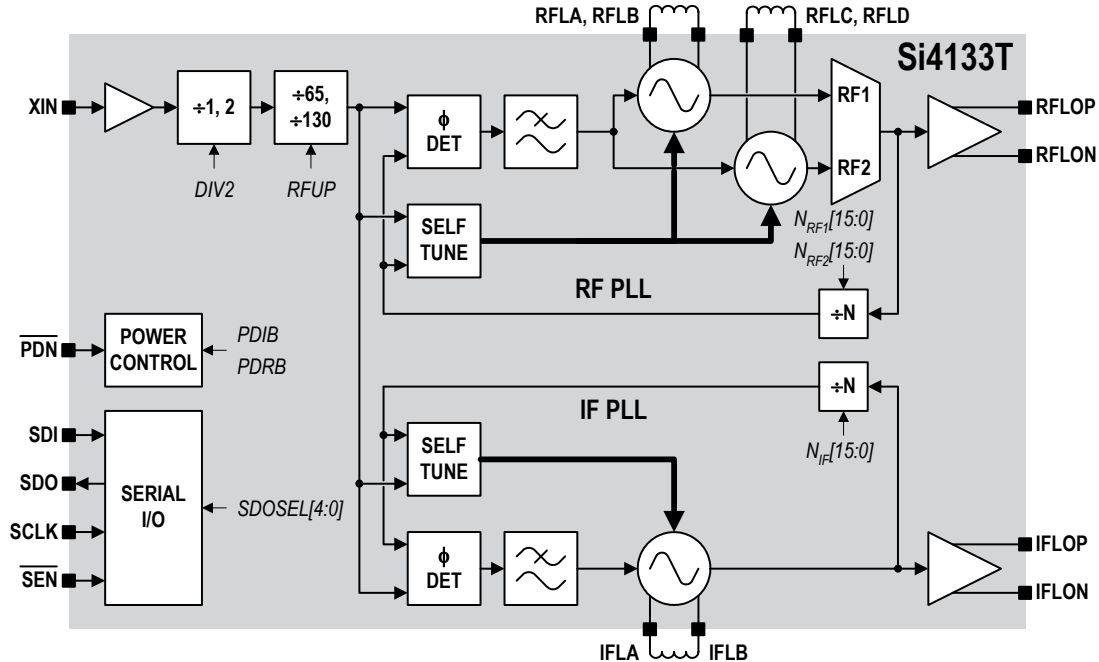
RFLA, RFLB

RFLC, RFLD

Si4133T

XIN

÷1, 2

÷65, ÷130

DIV2

RFUP

ϕ DET

RF1

RF2

RFLOP

RFLON

SELF TUNE

$N_{RF1}[15:0]$

$N_{RF2}[15:0]$

RF PLL

÷N

$\overline{PDN}$

POWER CONTROL

PDIB

PDRB

÷N

IF PLL

SDI

SELF TUNE

$N_{IF}[15:0]$

SDO

SERIAL I/O

SDOSEL[4:0]

SCLK

$\overline{SEN}$

ϕ DET

IFLOP

IFLON

IFLA

IFLB